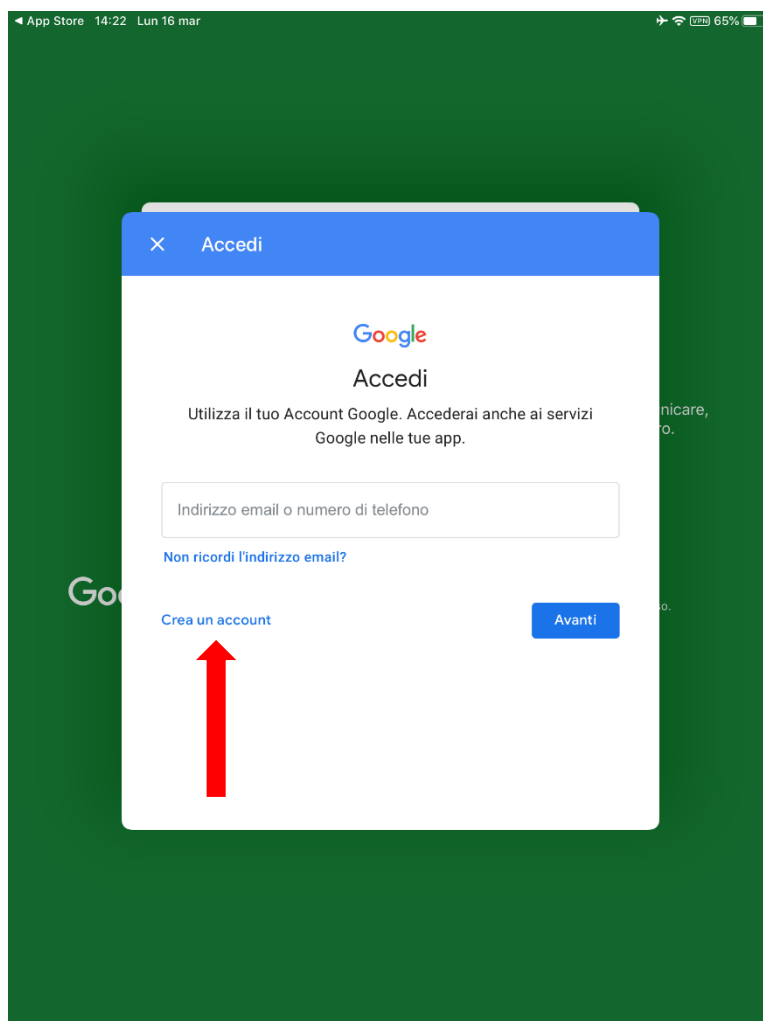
◀ App Store 14:22 Lun 16 mar

VPN 65%

× Accedi

Google

Accedi

Utilizza il tuo Account Google. Accederai anche ai servizi Google nelle tue app.

Indirizzo email o numero di telefono

Non ricordi l'indirizzo email?

Crea un account

Avanti

Goo

nicare,
ro.

o.